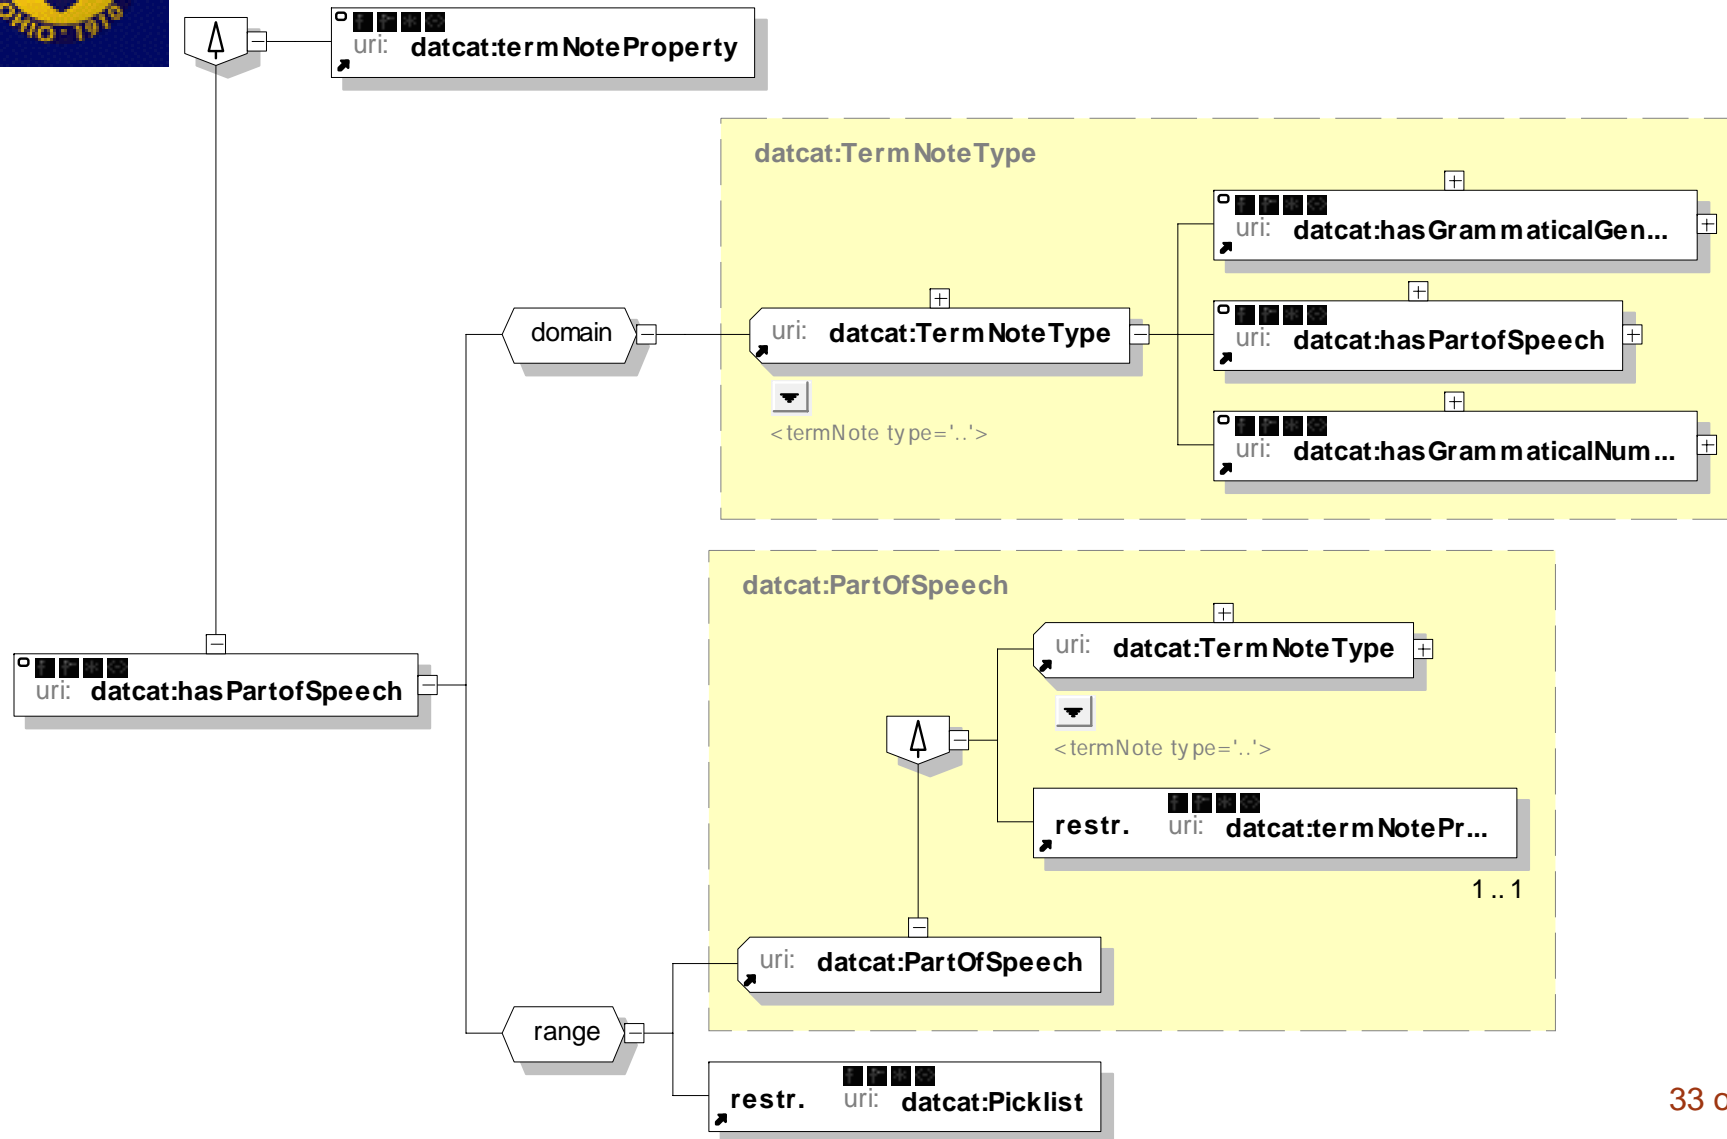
OHIO · 1970

uri: datcat:termNoteProperty

datcat:TermNoteType

uri: datcat:hasGrammaticalGen...

domain

uri: datcat:TermNoteType

uri: datcat:hasPartofSpeech

<termNote type='..'>

uri: datcat:hasGrammaticalNum...

datcat:PartOfSpeech

uri: datcat:TermNoteType

<termNote type='..'>

uri: datcat:hasPartofSpeech

restr. uri: datcat:termNotePr...

1 .. 1

uri: datcat:PartOfSpeech

range

restr. uri: datcat:Picklist

33 c